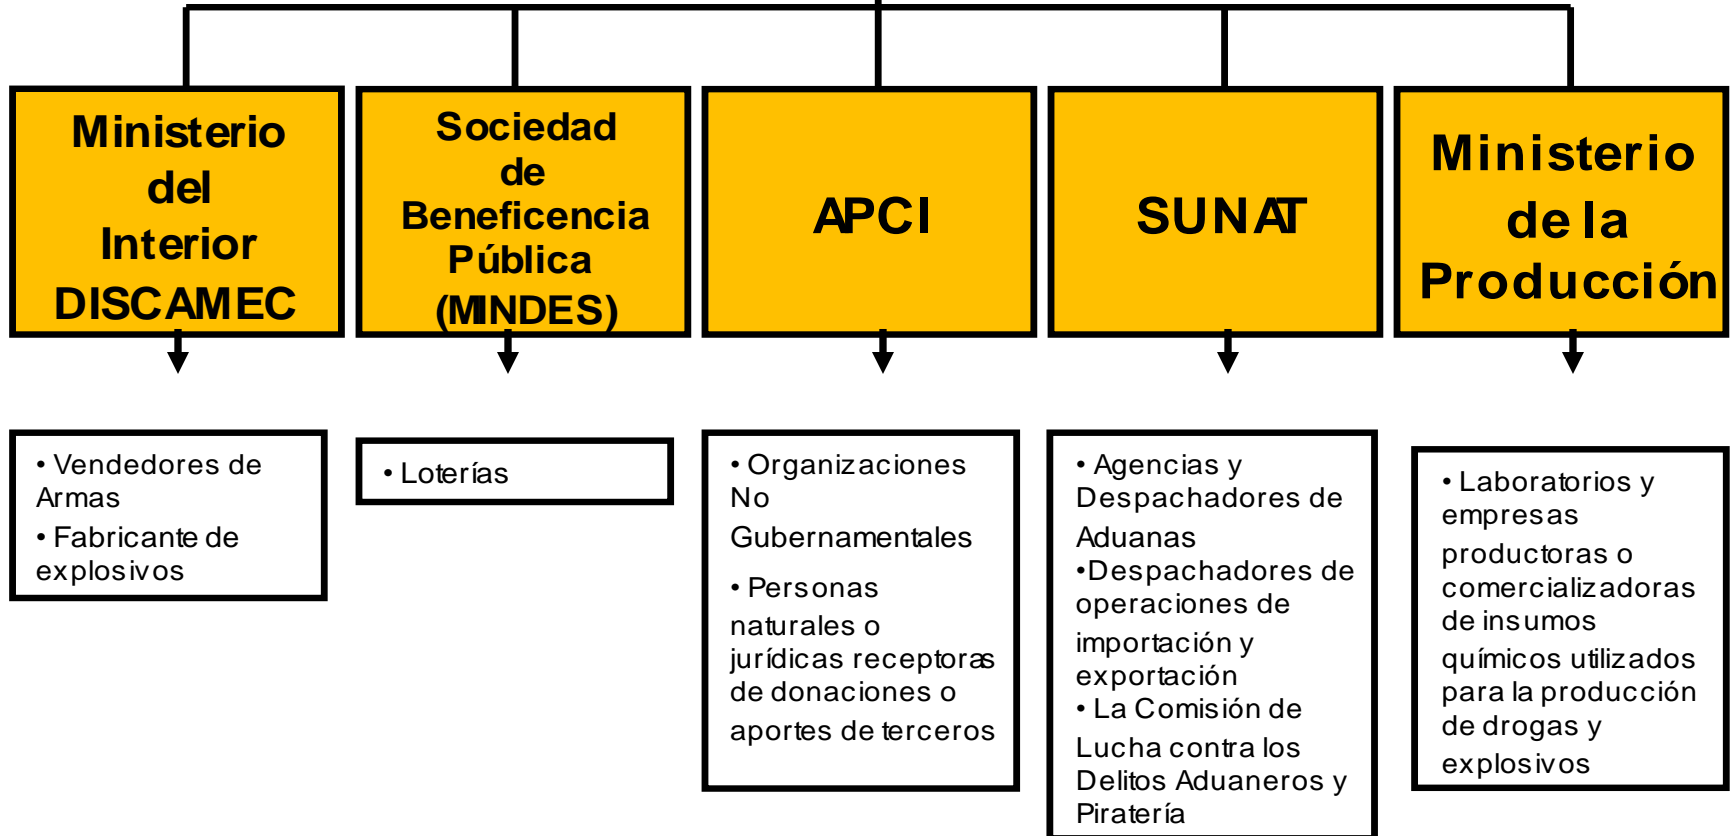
Ministerio del Interior DISCAMEC

Sociedad de Beneficencia Pública (MINDES)

APCI

SUNAT

Ministerio de la Producción

• Vendedores de Armas
• Fabricante de explosivos

• Loterías

• Organizaciones No Gubernamentales
• Personas naturales o jurídicas receptoras de donaciones o aportes de terceros

• Agencias y Despachadores de Aduanas
•Despachadores de operaciones de importación y exportación
• La Comisión de Lucha contra los Delitos Aduaneros y Piratería

• Laboratorios y empresas productoras o comercializadoras de insumos químicos utilizados para la producción de drogas y explosivos